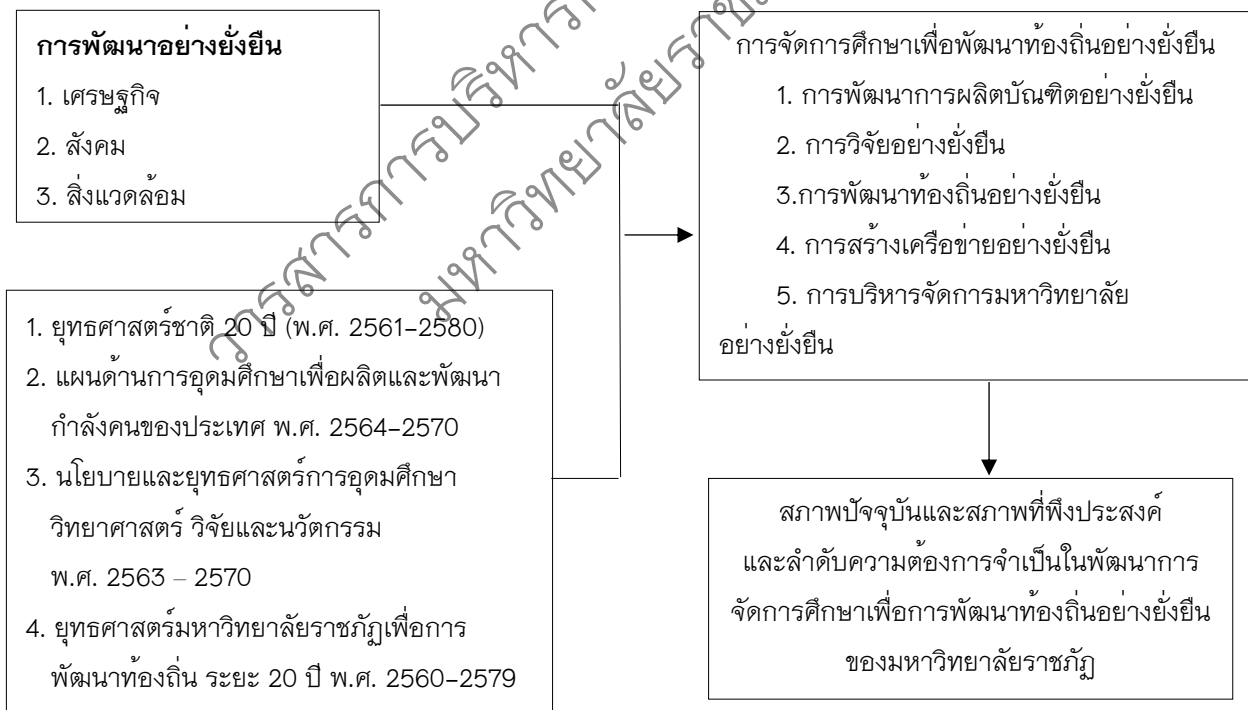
**การพัฒนาอย่างยั่งยืน**
1. เศรษฐกิจ
2. สังคม
3. สิ่งแวดล้อม

1. ยุทธศาสตร์ชาติ 20 ปี (พ.ศ. 2561-2580)
2. แผนด้านการอุดมศึกษาเพื่อผลิตและพัฒนากำลังคนของประเทศ พ.ศ. 2564-2570
3. นโยบายและยุทธศาสตร์การอุดมศึกษา วิทยาศาสตร์ วิจัยและนวัตกรรม พ.ศ. 2563 – 2570
4. ยุทธศาสตร์มหาวิทยาลัยราชภัฏเพื่อการพัฒนาท้องถิ่น ระยะ 20 ปี พ.ศ. 2560-2579

การจัดการศึกษาเพื่อพัฒนาท้องถิ่นอย่างยั่งยืน
1. การพัฒนาการผลิตบัณฑิตอย่างยั่งยืน
2. การวิจัยอย่างยั่งยืน
3.การพัฒนาท้องถิ่นอย่างยั่งยืน
4. การสร้างเครือข่ายอย่างยั่งยืน
5. การบริหารจัดการมหาวิทยาลัยอย่างยั่งยืน

สภาพปัจจุบันและสภาพที่พึงประสงค์และลำดับความต้องการจำเป็นในพัฒนาการจัดการศึกษาเพื่อการพัฒนาท้องถิ่นอย่างยั่งยืนของมหาวิทยาลัยราชภัฏ

การสารการบริหาร
มหาวิทยาลัยราช